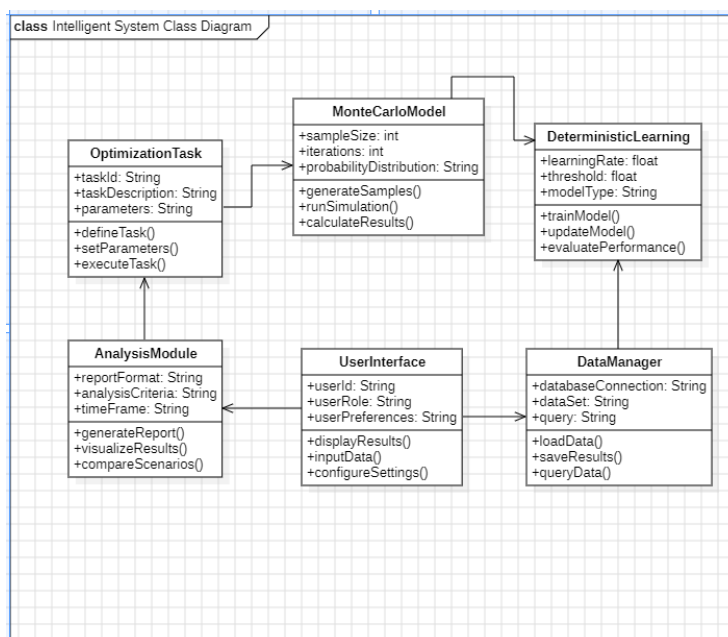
class Intelligent System Class Diagram

MonteCarloModel
+sampleSize: int
+iterations: int
+probabilityDistribution: String
+generateSamples()
+runSimulation()
+calculateResults()

DeterministicLearning
+learningRate: float
+threshold: float
+modelType: String
+trainModel()
+updateModel()
+evaluatePerformance()

OptimizationTask
+taskId: String
+taskDescription: String
+parameters: String
+defineTask()
+setParameters()
+executeTask()

AnalysisModule
+reportFormat: String
+analysisCriteria: String
+timeFrame: String
+generateReport()
+visualizeResults()
+compareScenarios()

UserInterface
+userId: String
+userRole: String
+userPreferences: String
+displayResults()
+inputData()
+configureSettings()

DataManager
+databaseConnection: String
+dataSet: String
+query: String
+loadData()
+saveResults()
+queryData()